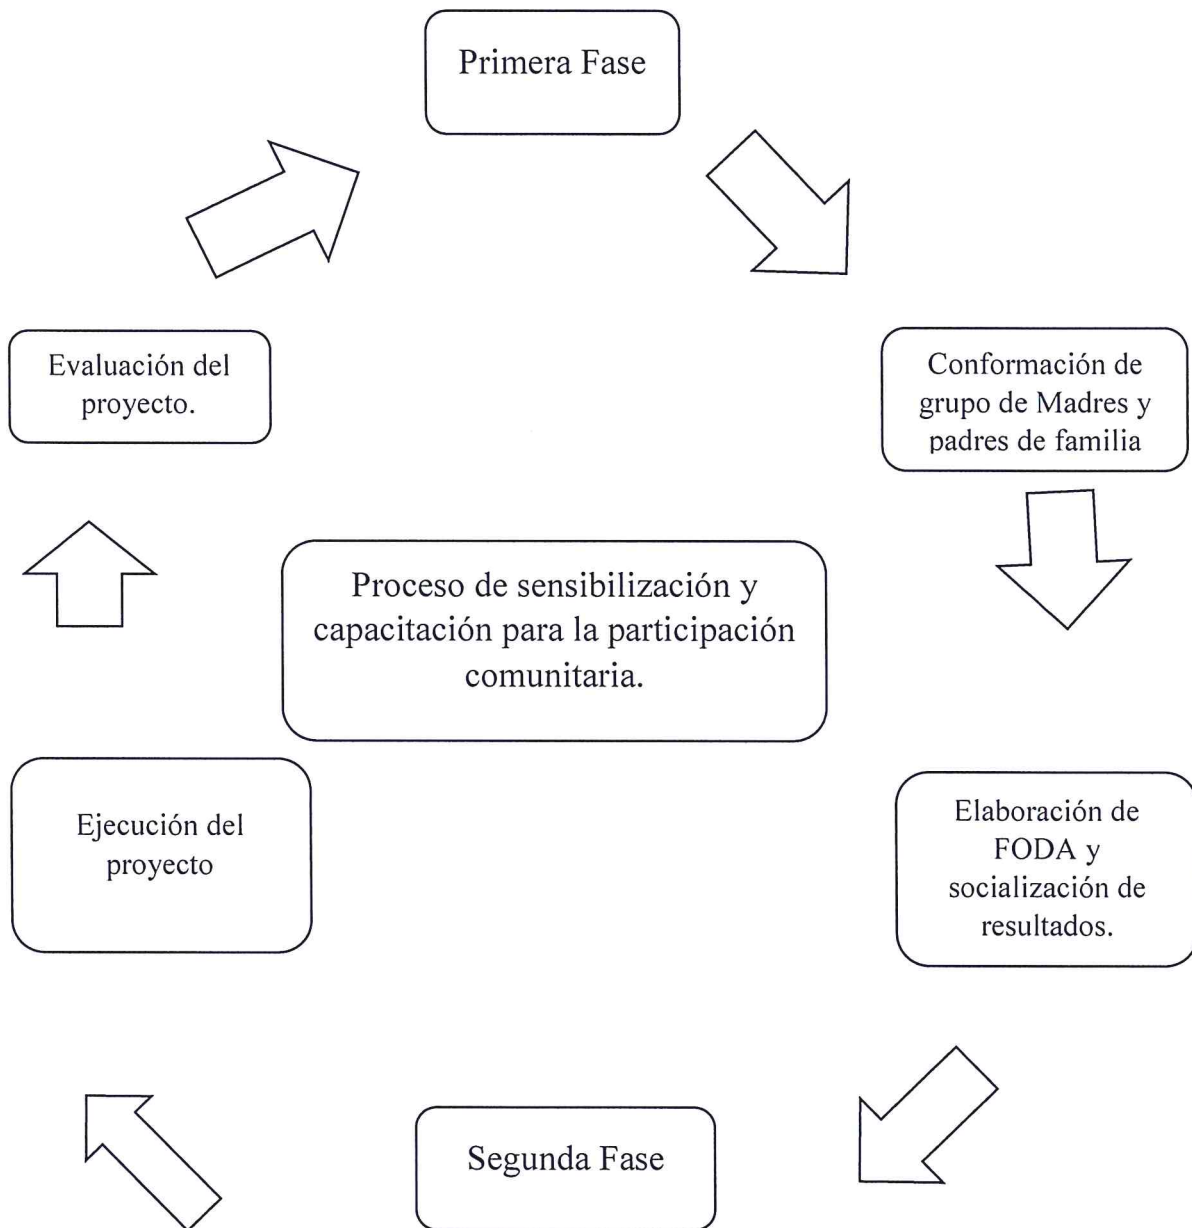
Primera Fase

Conformación de grupo de Madres y padres de familia

Elaboración de FODA y socialización de resultados.

Segunda Fase

Ejecución del proyecto

Evaluación del proyecto.

Proceso de sensibilización y capacitación para la participación comunitaria.